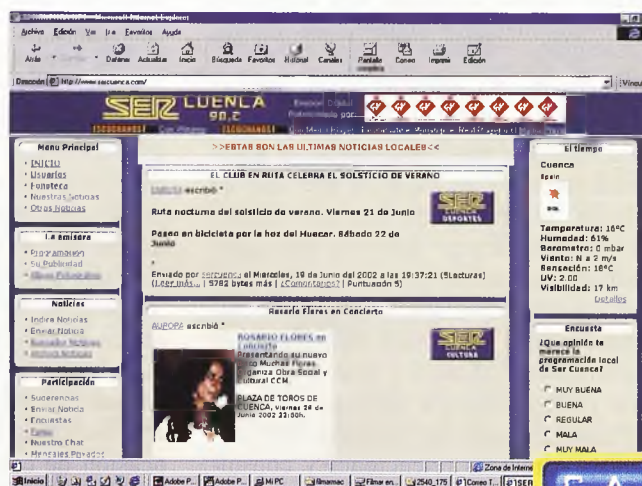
Archivo Edición Ver Ir a Favoritos Ayuda

Atrás Detener Actualizar Inicio Búsqueda Favoritos Historial Canales Pantalla completa Correo Imprimir Edición

Dirección http://www.sercuenca.com/

SER CUENCA 90.2

Menu Principal
• INICIO
• Usuarios
• Fonoteca
• Nuestras Noticias
• Otras Noticias

La emisora
• Programación
• Su Publicidad
• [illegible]

Noticias
• Indice Noticias
• Enviar Noticia
• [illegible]
• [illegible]

Participación
• Sugerencias
• Enviar Noticia
• Encuestas
• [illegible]
• Nuestro Chat
• Mensajes Privados

>>ESTAS SON LAS ULTIMAS NOTICIAS LOCALES<<

EL CLUB EN RUTA CELEBRA EL SOLSTICIO DE VERANO

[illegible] escribió "

Ruta nocturna del solsticio de verano. Viernes 21 de Junio

Paseo en bicicleta por la hoz del Huecar. Sábado 22 de Junio

SER CUENCA DEPORTES

Enviado por sercuenca el Miercoles, 19 de Junio del 2002 a las 19:37:21 (5Lecturas)
(Leer más... | 5782 bytes más | ¿Comentarios? | Puntuación 5)

Rosario Flores en Concierto

AURORA escribió "

ROSARIO FLORES en concierto
Presentando su nuevo disco Muchas Flores
Organiza Obra Social y Cultural CCM

PLAZA DE TOROS DE CUENCA, Viernes 28 de Junio 2002 22:00h.

SER CUENCA CULTURA

El tiempo
Cuenca
Spain

Temperatura: 16°C
Humedad: 61%
Barometro: 0 mbar
Viento: N a 2 m/s
Sensación: 16°C
UV: 2.00
Visibilidad: 17 km
Detalles

Encuesta
¿Que opinión te merece la programación local de Ser Cuenca?
MUY BUENA
BUENA
REGULAR
MALA
MUY MALA

Zona de Internet

Inicio | Adobe P... | Adobe P... | Mi PC | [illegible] | Filmar en... | 2540_175 | Correo T... | SER